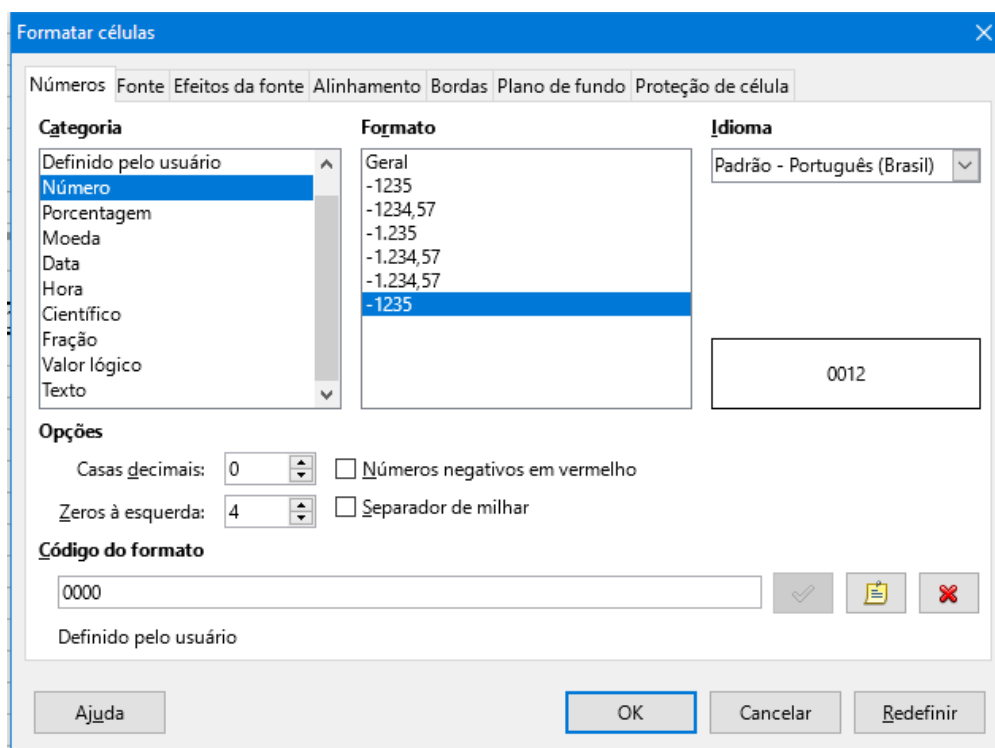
Formatar células

Números | Fonte | Efeitos da fonte | Alinhamento | Bordas | Plano de fundo | Proteção de célula

Categoria
Definido pelo usuário
Número
Porcentagem
Moeda
Data
Hora
Científico
Fração
Valor lógico
Texto

Formato
Geral
-1235
-1234,57
-1.235
-1.234,57
-1.234,57
-1235

Idioma
Padrão - Português (Brasil)

0012

Opções
Casas decimais: 0
Zeros à esquerda: 4
Números negativos em vermelho
Separador de milhar

Código do formato
0000

Definido pelo usuário

Ajuda
OK
Cancelar
Redefinir